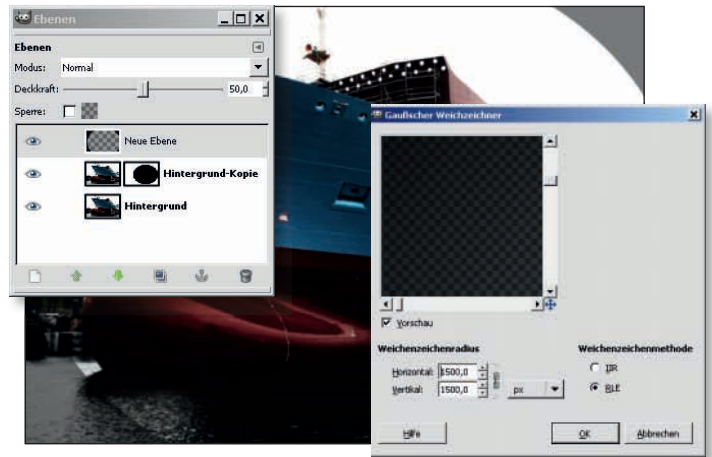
Ebenen

Ebenen

Modus: Normal

Deckkraft: 50,0

Sperre:

Neue Ebene

Hintergrund-Kopie

Hintergrund

Gaußscher Weichzeichner

Vorschau

Weichenzeichenradius

Horizontal: 1500,0

Vertikal: 1500,0

px

Weichenzeichenmethode

IIR

RLE

Hilfe

OK

Abbrechen